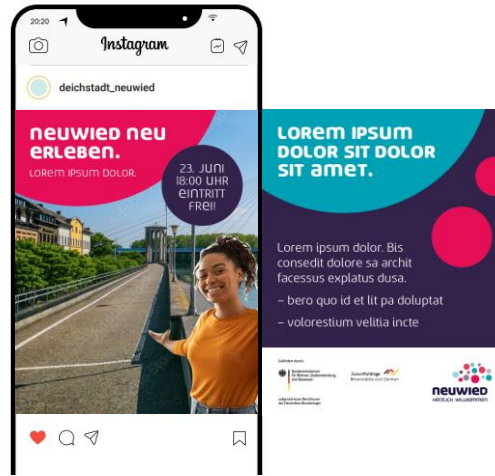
20:20

Instagram

deichstadt_neuwied

neuwied neu erleben.

Lorem ipsum dolor.

23. Juni 18:00 Uhr Eintritt frei!

Lorem ipsum dolor sit dolor sit amet.

Lorem ipsum dolor. Bis consedit dolore sa archit facessus explatus dusa.

– bero quo id et lit pa doluptat

– volorestium velitia incte

Gefördert durch:

Bundesministerium für Wohnen, Stadtentwicklung und Bauwesen

aufgrund eines Beschlusses des Deutschen Bundestages

Zukunftsfähige Innenstädte und Zentren

neuwied

HERZLICH WILLKOMMEN